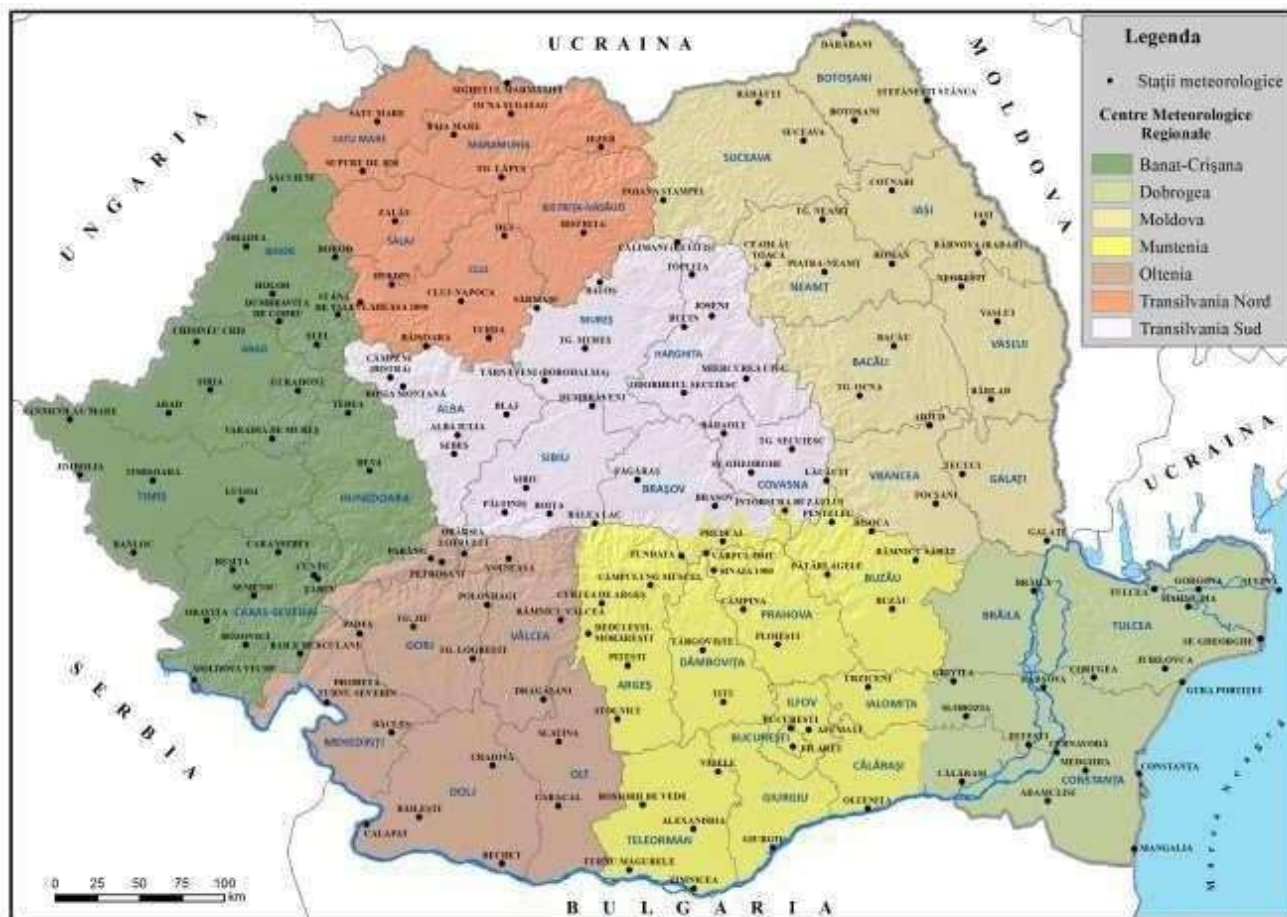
UCRAINA

MOLDOVA

UNGARIA

SERBIA

BULGARIA

UCRAINA

Legenda

• Stații meteorologice

Centre Meteorologice Regionale

Banat-Crișana
Dobrogea
Moldova
Muntenia
Oltenia
Transilvania Nord
Transilvania Sud

SATU MARE
MARAMUREȘ
BISTRIȚA-NĂSĂUD
SĂLAJ
CLUJ
BIHOR
ARAD
TIMIȘ
CARAȘ-SEVERIN
HUNEDOARA
ALBA
MUREȘ
HARGHITA
SIBIU
BRAȘOV
COVASNA
BOTOȘANI
SUCEAVA
IAȘI
NEAMȚ
BACĂU
VASLUI
VRANCEA
GALAȚI
BUZĂU
PRAHOVA
DÂMBOVIȚA
ARGEȘ
VÂLCEA
GORJ
MEHEDINȚI
DOLJ
OLT
TELEORMAN
GIURGIU
ILFOV
BUCUREȘTI
IALOMIȚA
CĂLĂRAȘI
BRĂILA
TULCEA
CONSTANȚA

SIGHETU MARMAȚIEI
OCNA ȘUGATAG
SATU MARE
BAIA MARE
IEZER
SUPURU DE JOS
TG. LĂPUȘ
ZALĂU
IZA
BISTRIȚA
HUEDIN
CLUJ-NAPOCA
BĂIȘOARA
TURDA
DEJ
SĂCUIENI
ORADEA
HOLOD
DUMBRĂVIȚA DE CODRU
ȘTEI
STÂNA DE VALE
CHIȘINEU CRIȘ
ARAD
SÂNNICOLAU MARE
JIMBOLIA
TIMIȘOARA
LUGOJ
BANLOC
CARANSEBEȘ
REȘIȚA
ORAVIȚA
BOZOVICI
BĂILE HERCULANE
MOLDOVA VECHE
DEVA
SEMENIC
PARÂNG
PETROȘANI
VOINEASA
TG. JIU
POLOVRAGI
RÂMNICU VÂLCEA
PADEȘ
TG. LOGREȘTI
DRĂGĂȘANI
DROBETA-TURNU SEVERIN
BĂCLEȘ
SLATINA
CRAIOVA
CARACAL
BAILEȘTI
CALAFAT
BECHET
TURNU MĂGURELE
ZIMNICEA
CÂMPENI
ROȘIA MONTANĂ
BLAJ
ALBA IULIA
SEBEȘ
SIBIU
PĂLTINIȘ
BOIȚA
BÂLEA LAC
FĂGĂRAȘ
BRAȘOV
TG. MUREȘ
TÂRNĂVENI
DUMBRĂVENI
ODORHEIUL SECUIESC
MIERCUREA CIUC
BĂILE TUȘNAD
TG. SECUIESC
SF. GHEORGHE
LACĂUȚI
ÎNTORSURA BUZĂULUI
JOSENI
TOPLIȚA
CĂLIMANI
BATOȘ
DĂRĂBANI
RĂDĂUȚI
BOTOȘANI
STEFĂNEȘTI
SUCEAVA
COTNARI
IAȘI
POIANA STAMPEI
TG. NEAMȚ
CEAHLĂU TOACA
PIATRA NEAMȚ
ROMAN
BÂRNOVA
NEGREȘTI
VASLUI
BACĂU
TG. OCNA
BÂRLAD
ADJUD
TECUCI
FOCȘANI
GALAȚI
PENTELEU
BISOCA
RÂMNICU SĂRAT
BRĂILA
PREDEAL
FUNDATA
VÂRFUL OMU
SINAIA
PĂTÂRLAGELE
BUZĂU
CÂMPULUNG MUSCEL
CURTEA DE ARGEȘ
CÂMPINA
PLOIEȘTI
TÂRGOVIȘTE
PITEȘTI
STOLNICI
TITU
BUCUREȘTI
AFUMAȚI
URZICENI
GRIVIȚA
SLOBOZIA
FETEȘTI
CĂLĂRAȘI
OLTENIȚA
GIURGIU
ALEXANDRIA
VIDELE
ROȘIORII DE VEDE
TULCEA
GORGOVA
SULINA
MAHMUDIA
JURILOVCA
SF. GHEORGHE
GURA PORTIȚEI
HÂRȘOVA
CERNAVODĂ
MEDGIDIA
CONSTANȚA
ADAMCLISI
MANGALIA

0 25 50 75 100 km